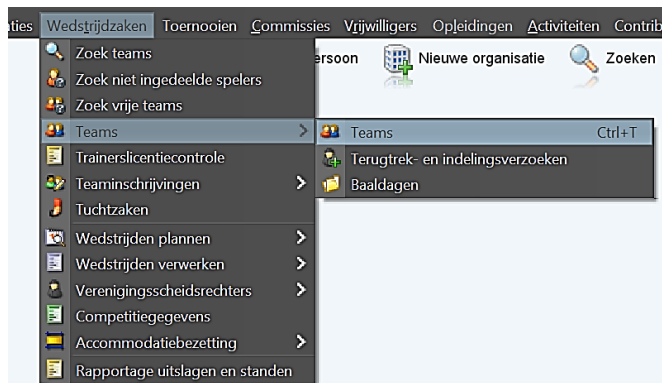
aties Wedstrijdzaken Toernooien Commissies Vrijwilligers Opleidingen Activiteiten Contrib

Zoek teams
Zoek niet ingedeelde spelers
Zoek vrije teams
Teams
Trainerslicentiecontrole
Teaminschrijvingen
Tuchtzaken
Wedstrijden plannen
Wedstrijden verwerken
Verenigingsscheidsrechters
Competitiegegevens
Accommodatiebezetting
Rapportage uitslagen en standen

ersoon
Nieuwe organisatie
Zoeken

Teams Ctrl+T
Terugtrek- en indelingsverzoeken
Baaldagen